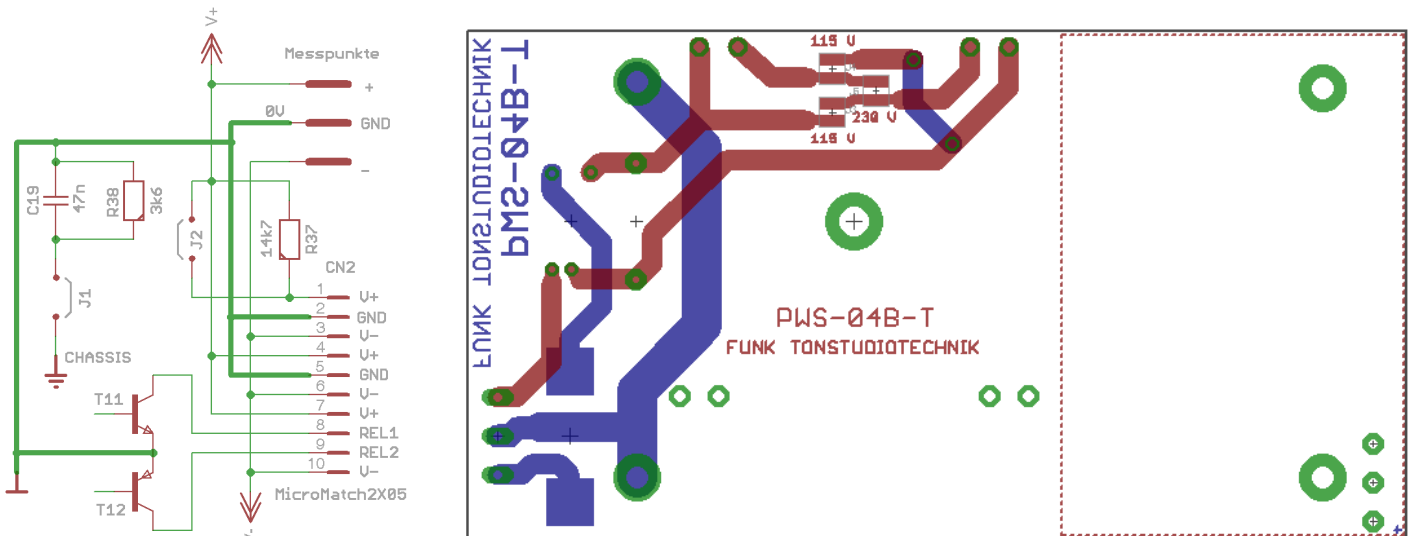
V+
Messpunkte
+
0V
GND
-
C19
47n
R38
3k6
J2
14k7
R37
CN2
J1
CHASSIS
1 V+
2 GND
3 V-
4 V+
5 GND
6 V-
7 V+
8 REL1
9 REL2
10 V-
T11
T12
MicroMatch2X05
V-

FUNK TONSTUDIOTECHNIK
PWS-04B-T
115 V
230 V
115 V
+
+
+
PWS-04B-T
FUNK TONSTUDIOTECHNIK